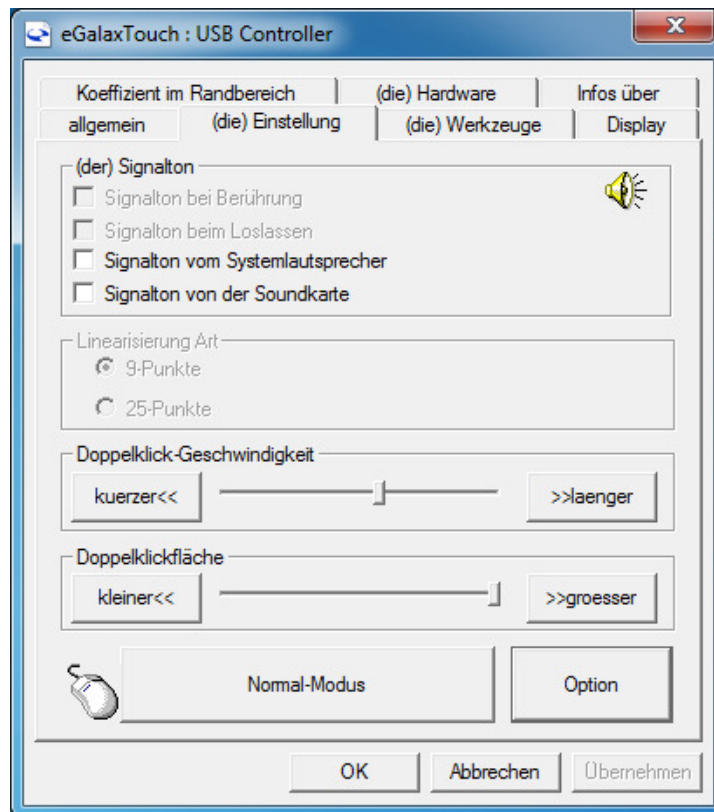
eGalaxTouch : USB Controller

Koeffizient im Randbereich
(die) Hardware
Infos über
allgemein
(die) Einstellung
(die) Werkzeuge
Display

(der) Signalton
Signalton bei Berührung
Signalton beim Loslassen
Signalton vom Systemlautsprecher
Signalton von der Soundkarte

Linearisierung Art
9-Punkte
25-Punkte

Doppelklick-Geschwindigkeit
kuerzer<<
>>laenger

Doppelklickfläche
kleiner<<
>>groesser

Normal-Modus
Option

OK
Abbrechen
Übernehmen